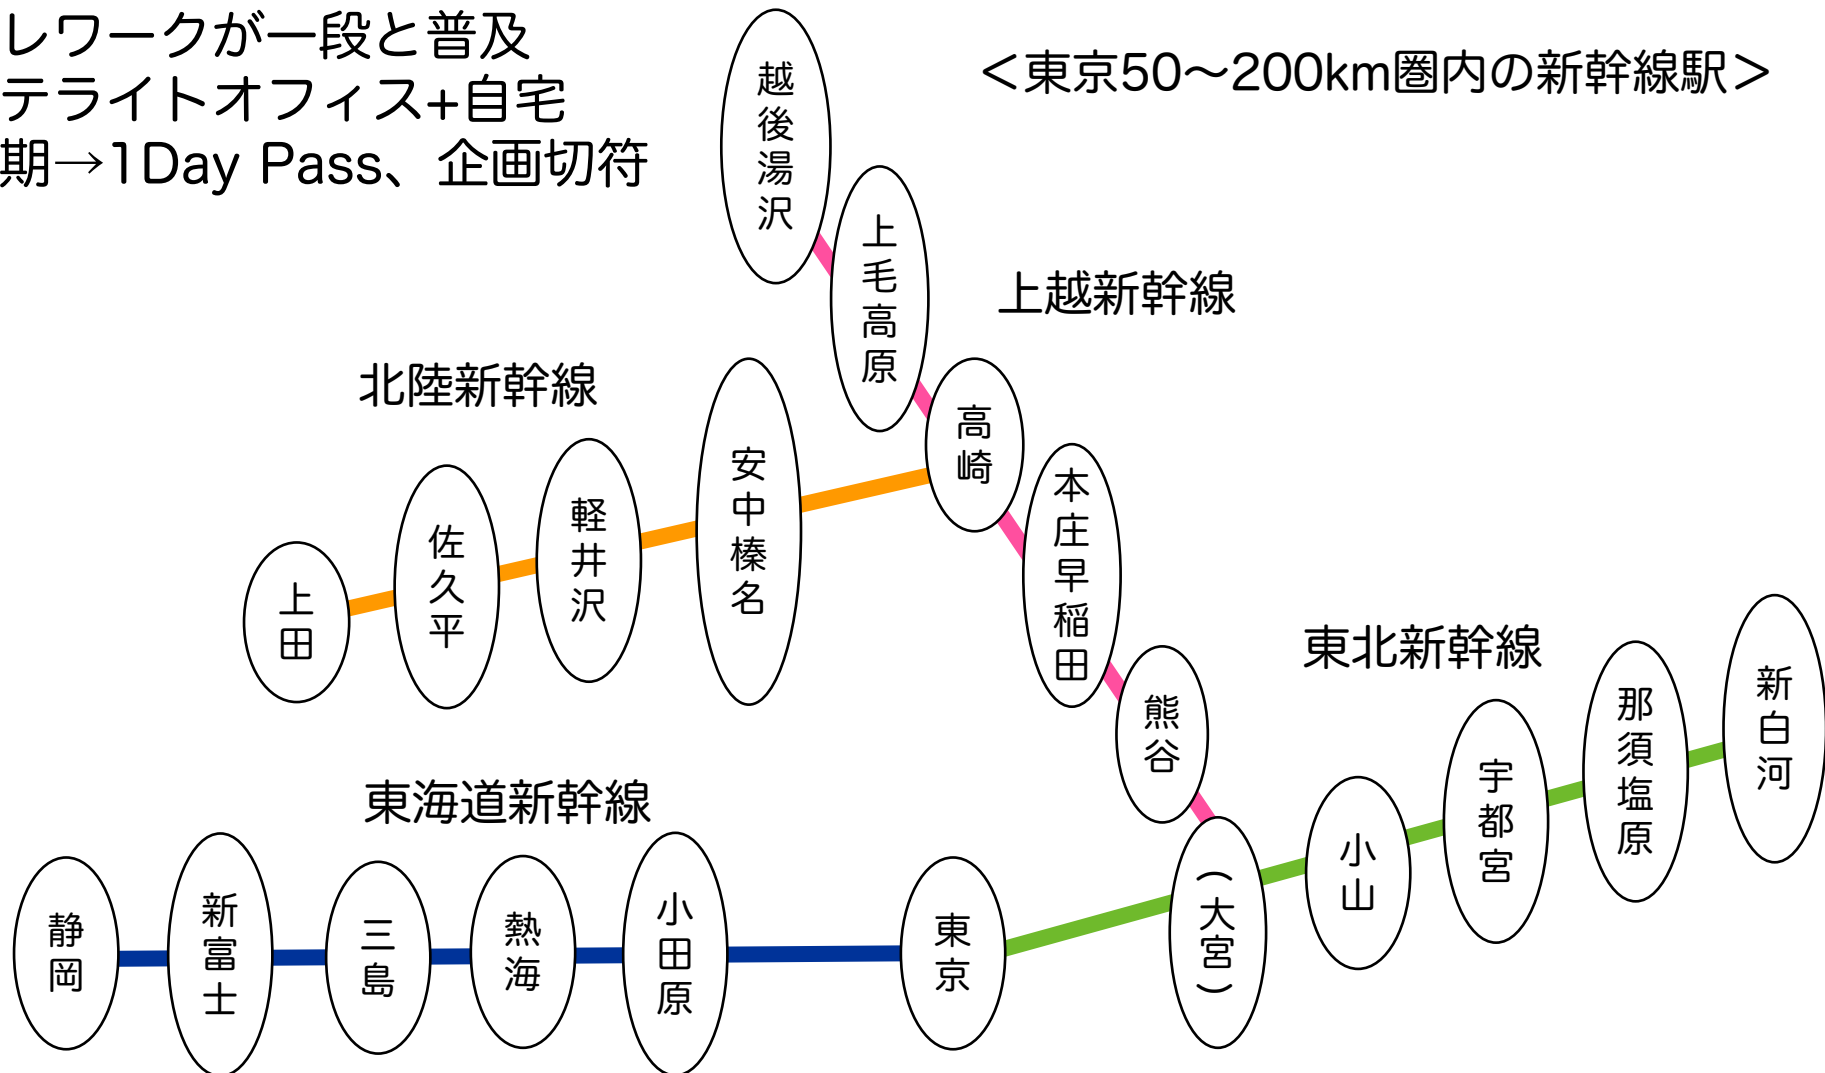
レワークが一段と普及
テライトオフィス+自宅
期→1Day Pass、企画切符

＜東京50〜200km圏内の新幹線駅＞

越後湯沢

上毛高原

上越新幹線

北陸新幹線

高崎

安中榛名

軽井沢

佐久平

上田

本庄早稲田

熊谷

東北新幹線

新白河

那須塩原

宇都宮

小山

（大宮）

東海道新幹線

静岡

新富士

三島

熱海

小田原

東京